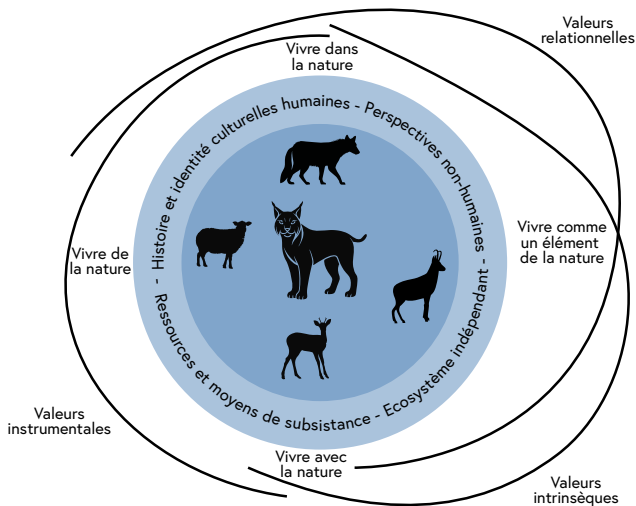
Valeurs relationnelles

Vivre dans la nature

Histoire et identité culturelles humaines - Perspectives non-humaines - Ecosystème indépendant - Ressources et moyens de subsistance -

Vivre comme un élément de la nature

Vivre de la nature

Valeurs instrumentales

Vivre avec la nature

Valeurs intrinsèques